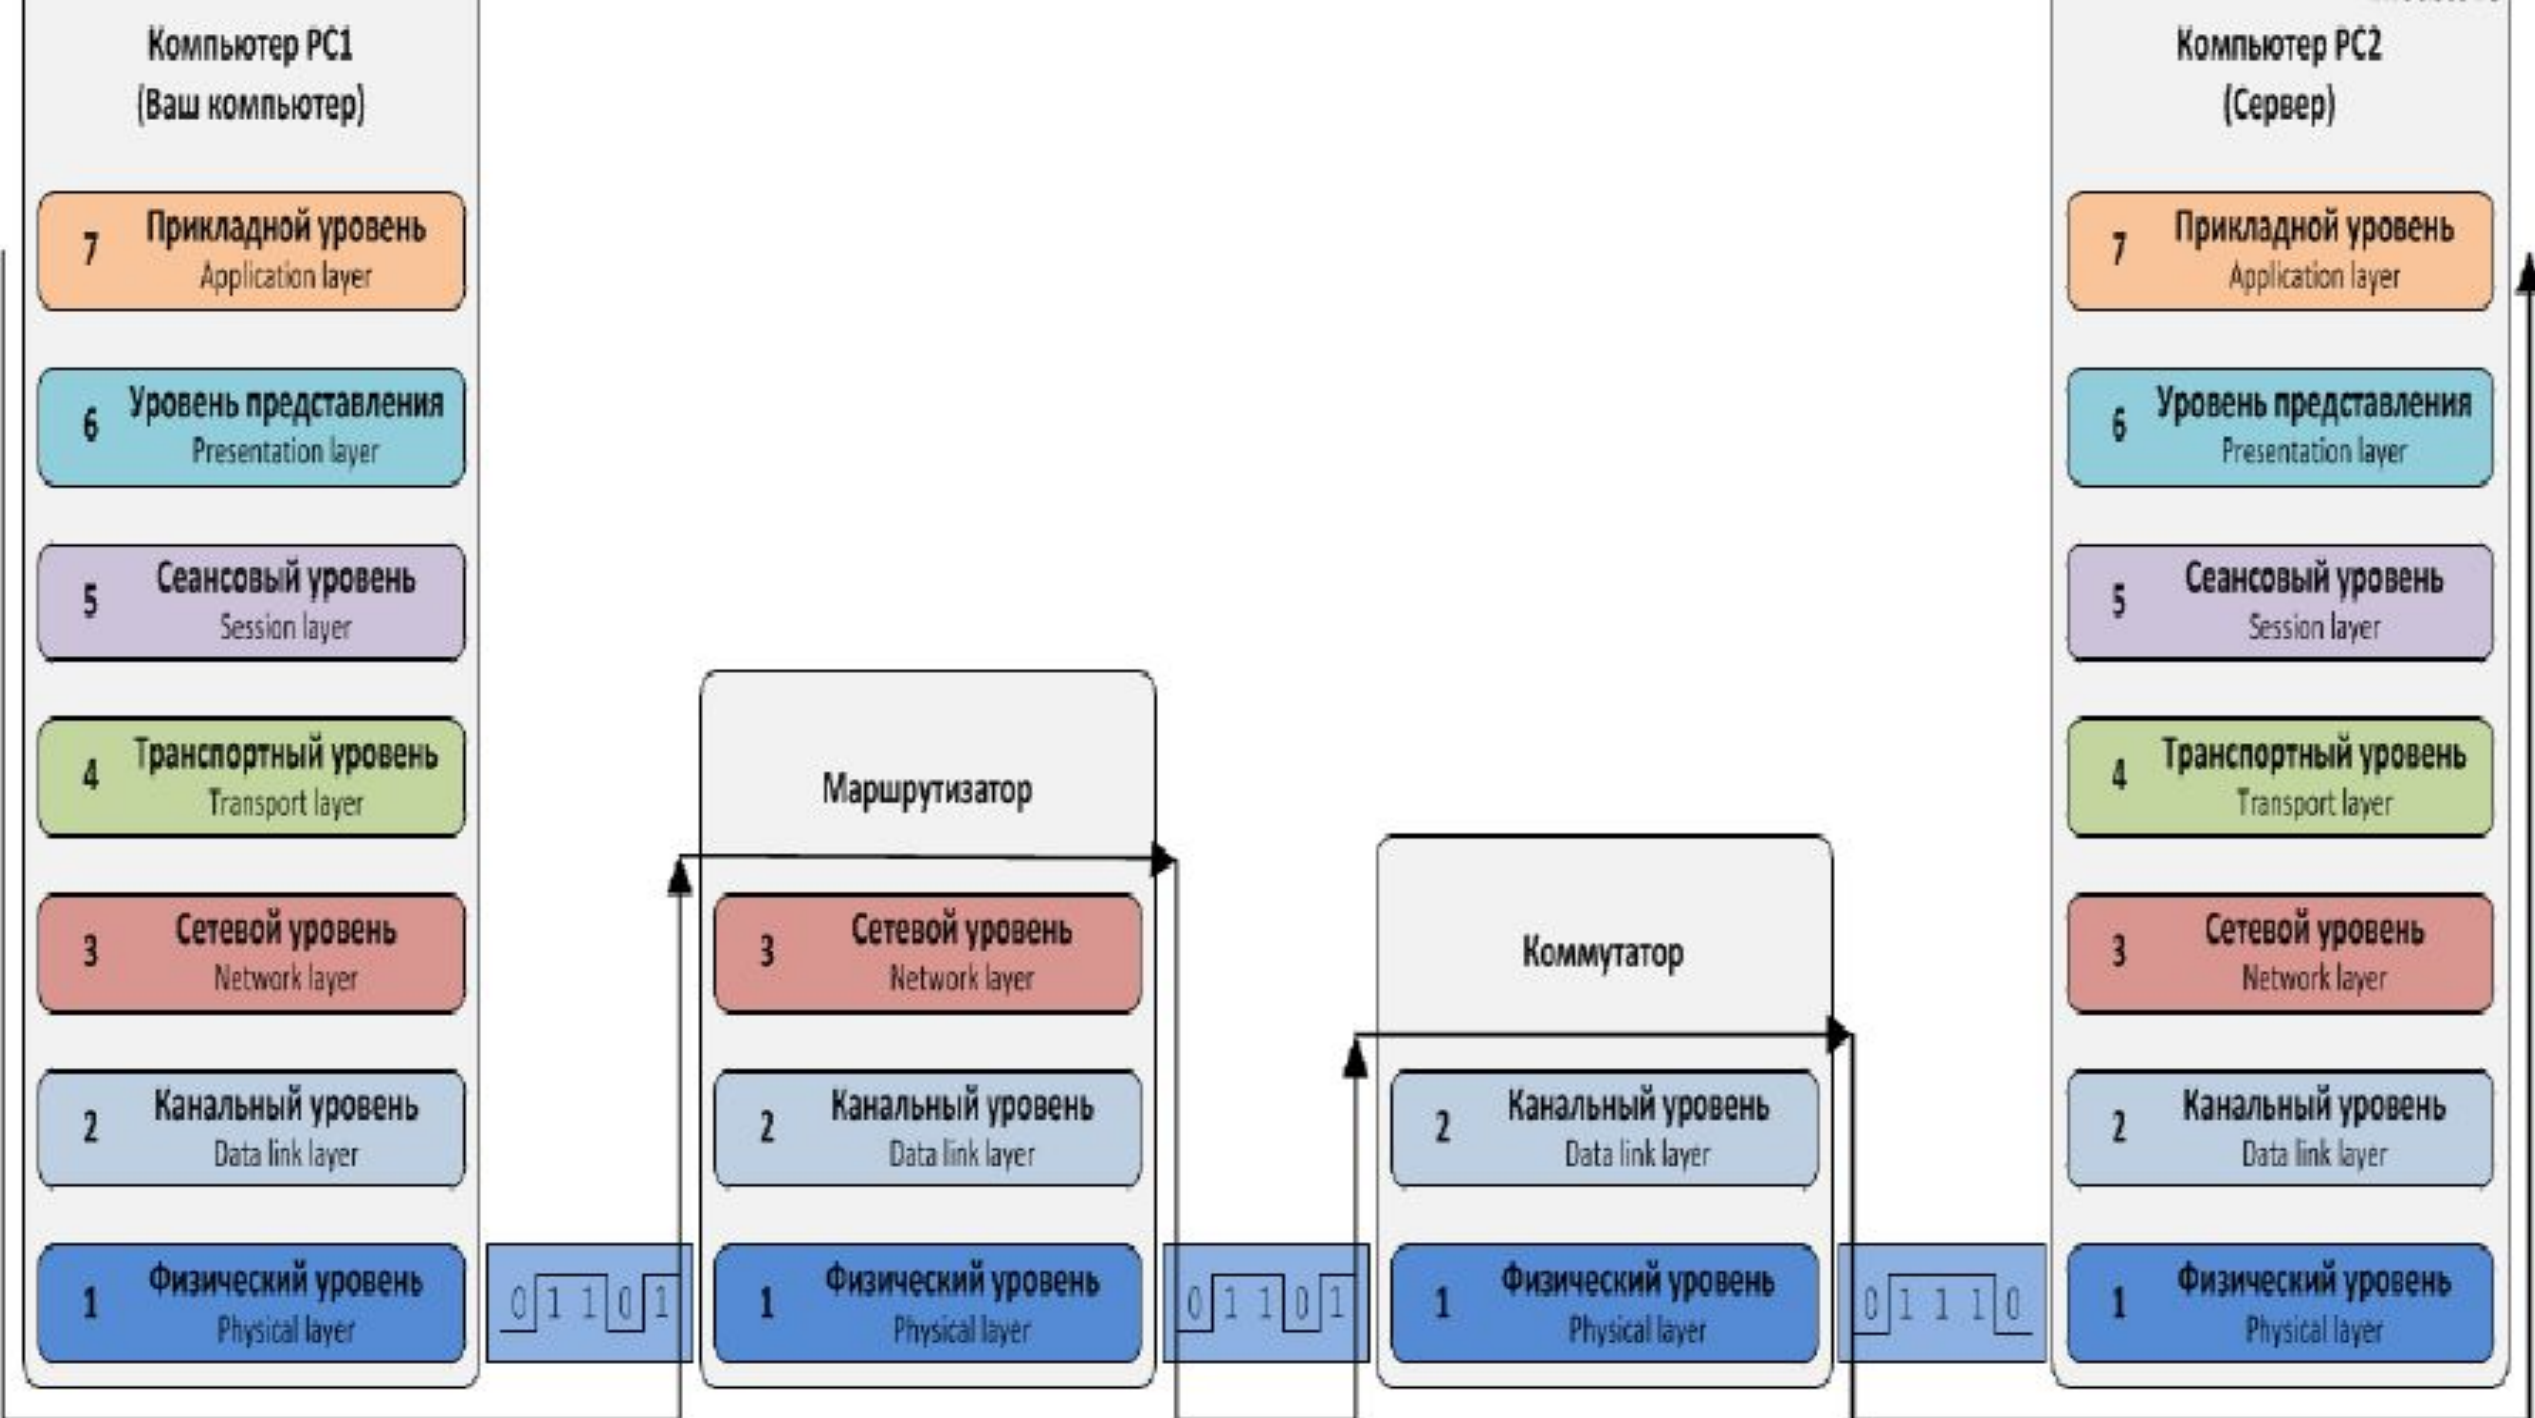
Компьютер PC1
(Ваш компьютер)

7 Прикладной уровень
Application layer

6 Уровень представления
Presentation layer

5 Сеансовый уровень
Session layer

4 Транспортный уровень
Transport layer

3 Сетевой уровень
Network layer

2 Канальный уровень
Data link layer

1 Физический уровень
Physical layer

0 1 1 0 1

Маршрутизатор

3 Сетевой уровень
Network layer

2 Канальный уровень
Data link layer

1 Физический уровень
Physical layer

0 1 1 0 1

Коммутатор

2 Канальный уровень
Data link layer

1 Физический уровень
Physical layer

0 1 1 1 0

Компьютер PC2
(Сервер)

7 Прикладной уровень
Application layer

6 Уровень представления
Presentation layer

5 Сеансовый уровень
Session layer

4 Транспортный уровень
Transport layer

3 Сетевой уровень
Network layer

2 Канальный уровень
Data link layer

1 Физический уровень
Physical layer